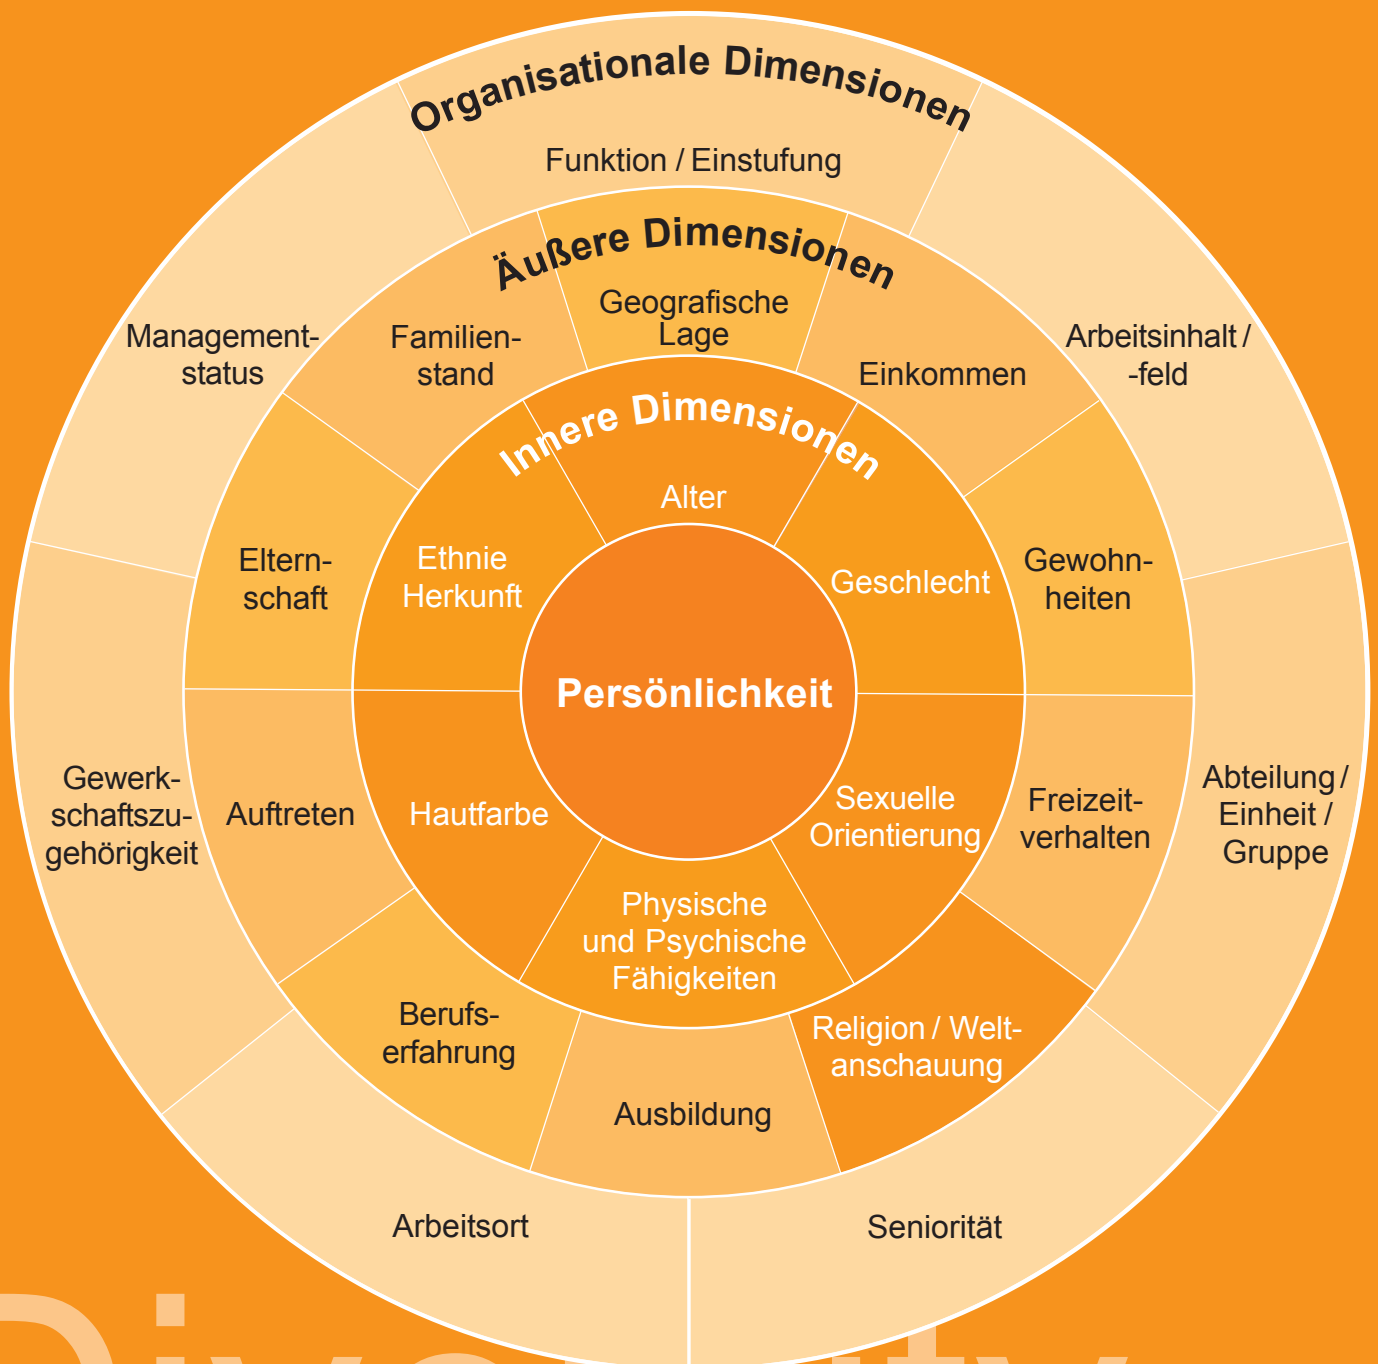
Organisationale Dimensionen

Funktion / Einstufung

Äußere Dimensionen

Geografische Lage

Innere Dimensionen

Alter

Management-status

Familien-stand

Einkommen

Arbeitsinhalt / -feld

Eltern-schaft

Ethnie Herkunft

Geschlecht

Gewohn-heiten

Persönlichkeit

Gewerk-schaftszu-gehörigkeit

Auftreten

Hautfarbe

Sexuelle Orientierung

Freizeit-verhalten

Abteilung / Einheit / Gruppe

Physische und Psychische Fähigkeiten

Berufs-erfahrung

Religion / Welt-anschauung

Ausbildung

Arbeitsort

Seniorität

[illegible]